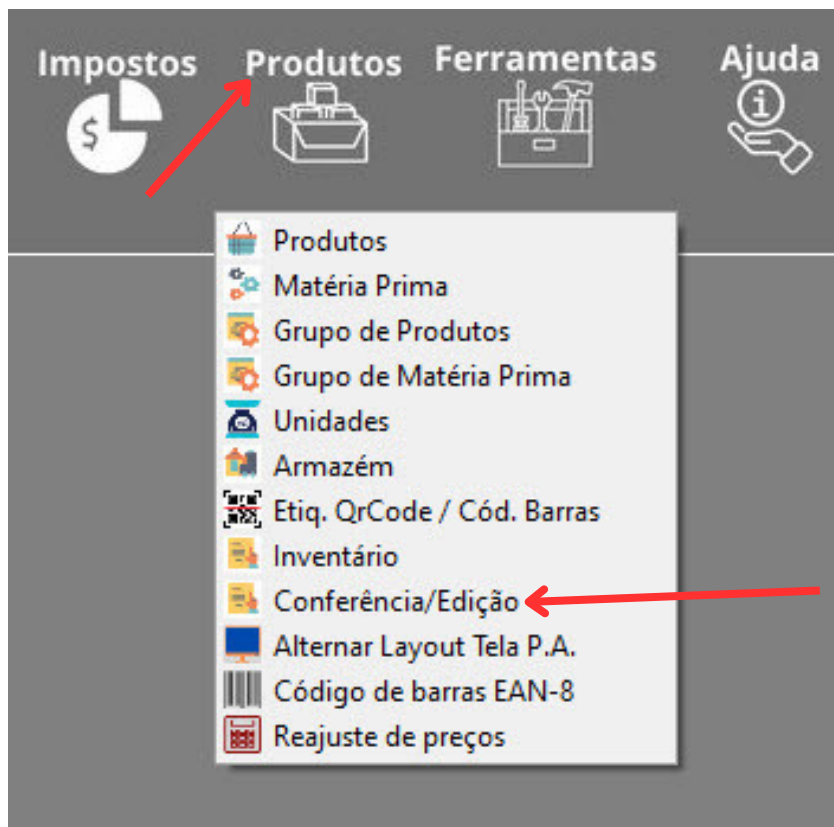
Impostos Produtos Ferramentas Ajuda

$

Produtos
Matéria Prima
Grupo de Produtos
Grupo de Matéria Prima
Unidades
Armazém
Etiq. QrCode / Cód. Barras
Inventário
Conferência/Edição
Alternar Layout Tela P.A.
Código de barras EAN-8
Reajuste de preços